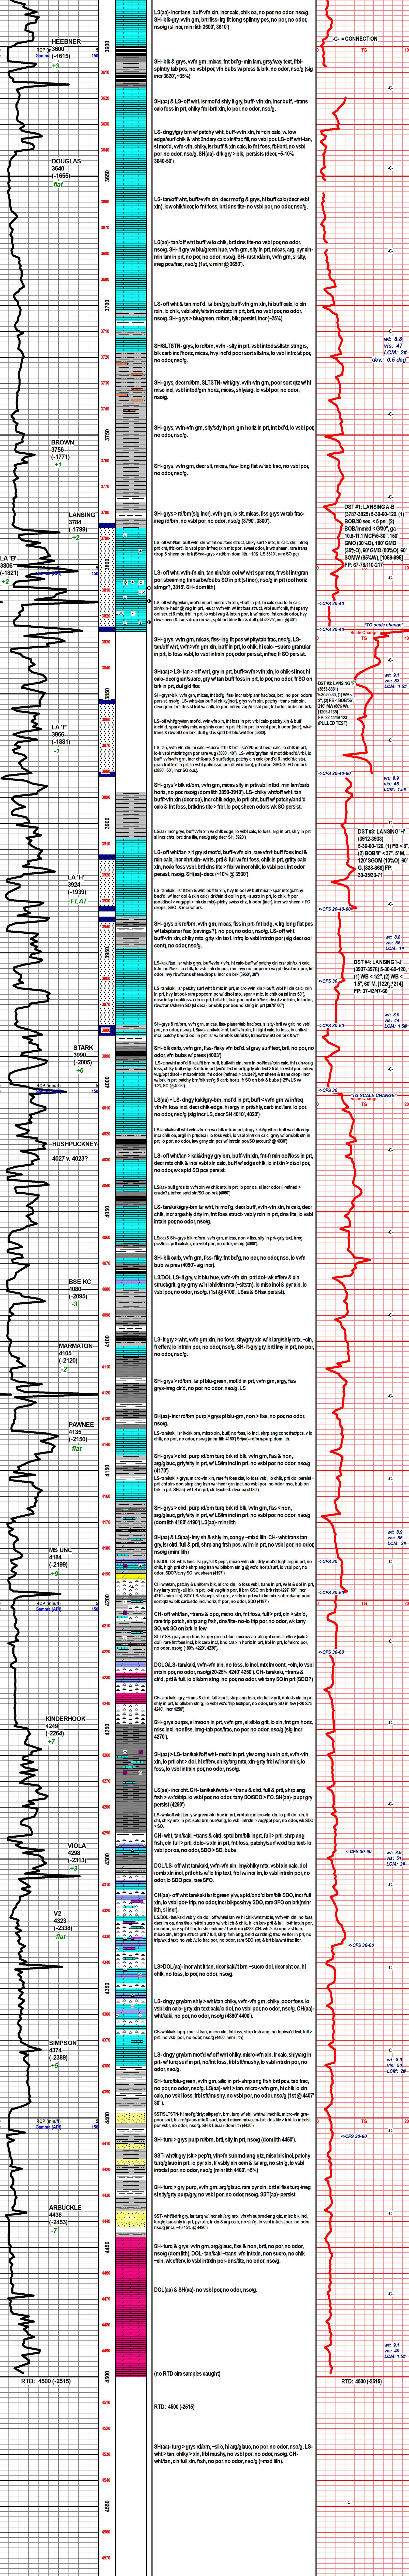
HEEBNER
ROP (min/ft) 3600 (-1615)
Gamma (API)
+3

DOUGLAS
3640
(-1655)
flat

BROWN
3756
(-1771)
+1

LANSING
3784
(-1799)
+2

LA "B"
3806
(-1821)
+2

LA "F"
3866
(-1881)
-1

LA "H"
3924
(-1939)
FLAT

STARK
3990
(-2005)
+6

HUSHPUCKNEY
4027 v. 4023??

BSE KC
4080
(-2095)
-3

MARMATON
4105
(-2120)
-2

PAWNEE
4135
(-2150)
flat

MS UNC
4184
(-2199)
+9

KINDERHOOK
4249
(-2264)
+7

VIOLA
4298
(-2313)
+3

V2
4323
(-2338)
flat

SIMPSON
4374
(-2389)
+5

ARBUCKLE
4438
(-2453)
-7

RTD: 4500 (-2515)

3600 3610 3620 3630 3640 3650 3660 3670 3680 3690 3700 3710 3720 3730 3740 3750 3760 3770 3780 3790 3800 3810 3820 3830 3840 3850 3860 3870 3880 3890 3900 3910 3920 3930 3940 3950 3960 3970 3980 3990 4000 4010 4020 4030 4040 4050 4060 4070 4080 4090 4100 4110 4120 4130 4140 4150 4160 4170 4180 4190 4200 4210 4220 4230 4240 4250 4260 4270 4280 4290 4300 4310 4320 4330 4340 4350 4360 4370 4380 4390 4400 4410 4420 4430 4440 4450 4460 4470 4480 4490 4500 4510 4520 4530 4540 4550 4560 4570

LS-(as)-incr tans, buff-vfn xln, incr oolc, chlk oo, no por, no odor, nsoig. SH- blk-gry, vfn grn, brit fiss- hg frt long splintry pcs, no por, no odor, nsoig (sl incr, mnr lith 3600', 3610')

SH- bk & grys, vfn grn, micas, fnt bd'g- min lam, gray/wxy text, frbl-splintry tab pcs, no vsbl por, vfn bubs w/ press & frbl, no por, no odor, nsoig (sig incr 3620', ~35%)

SH(as) & LS- off wht, tn mot'd shly ti gry, buff-vfn xln, incr buff, ~trans calc foss in prt, chlky frbl-brit xln, lo por, no odor, nsoig

LS- dngy/gry bm w/ patchy wht, buff-vfn xln, hi ~xln calc, w, low edge/surf chlk & wht 2ndary calc xln/frac fill, no vsbl por, LS- off wht-tan, sl mot'd, vvfn-vfn, chlky, tr buff & xln calc, lo frt foss, fbl-brit, no vsbl por, no odor, nsoig. SH(as)- drk gry > blk, persists (decr, ~5-10% 3640-60')

LS- tan/off wht, buff-vvfn xln w/ decr mot'g & grys, hi buff calc (decr vsbl xln), low chlk/decr, lo frt foss, brit dns tite- no vsbl por, no odor, nsoig.

LS(as)- tan/off wht buff w/ lo chlk, brit dns tite-no vsbl por, no odor, nsoig. SH- fl gry w/ blu/green hue, vvfn grn, sity in prt, micas, arg, pyr xln- min lam in prt, no por, no odor, nsoig. SH- rust rd/brn, vvfn grn, sl sity, irreg pcs/foo, nsoig (1st, v.minr @ 3690').

LS- off wht & tan mot'd, lsr bm/gry, buff-vfn grn xln, hi buff calc, lo oln xln, lo chlk, vsbl shly/sltstn contacts in prt, brit, no vsbl por, no odor, nsoig. SH- grys > blu/green, rd/brn, sltc, persist, incr (~35%)

SH/SLTSTN- grys, lo rd/brn, vvfn - slty in prt, vsbl intbds/sltstn stmgrs, blk carb incl/hor, micas, frey incl'd poor sort siltstns, lo vsbl intrcist por, no odor, nsoig.

SH- grys, decr rd/brn, SLTSTN- wht/gry, vvfn-vfn grn, poor sort qtz w/ mtxo incl, vsbl intbd/gm horiz, micas, shly/arg, lo vsbl por, no odor, nsoig.

SH- grys, vvfn-vfn grn, slty/sdy in prt, grn horiz in prt, int bd'd, lo vsbl por, no odor, nsoig.

SH- grys, vfn grn, decr sit, micas, fiss- long flat w/ tab frac, no vsbl por, no odor, nsoig.

SH- grys > rd/brn (sig incr), vvfn grn, lo slt, micas, fiss grys w/ tab frac-irreg rd/brn, no vsbl por, no odor, nsoig (trng 3790', 3800').

LS- off wht/tan, buff-vfn xln w/ frt oo/foss struct, chlky surf > mtx, hi calc xln, infreq prt cist, frbl-brit, lo vsbl por, infreq ndn mtx por, novel odor; fl wt sheen, rare trans drop & sheen on brk (SHas- grys > rd/brn dom lith, ~15% LS 3810', rare SO pc)

LS- off wht, tan, vfn xln, tan xln/oln ool w/ wht spar mtx, fr vsbl intrgran por, streaming trans/slt wbubs SO in prt (sl incr), nsoig in prt (ool horiz stmgr?, 3815', SH- dom lith)

LS- off wht/gry/tan, mot'd in prt, micro-vfn xln, ~buff in prt, hi calc xln, tr & calc xln/dom- fresh @ nug in prt, ~scor vfn-vfn w/ frt foss struct, vrbl surf chlk, frt spany ool struct & oolc, frbl in prt, lo vsbl vug & intgrn por, fr, ft sml amber-blck odor, rise sheen & trans drop on wt, sptd brt blur flur & dull gld (3820', incr @ 40')

SH- grys, vfn grn, micas, fiss- lng flt pcs w/ pity/tab frac, nsoig. LS- tan/off wht, vvfn-vfn grn, buff in prt, lo chlk, hi calc- ~sucro granular in prt, lo foss vsbl, lo vsbl intrxln por, no odor, nsoig, infreq fl SO persist.

SH(as) > LS- tan > off wht, gry in prt, buff+vvfn-vfn xln, lo chlk-sl incr, hi calc- decr gran/sucro, gry w/ tan buff foss in prt, lo por, no odor, fl SO on brk in prt, dul gid flor.

SH- gry/drk, vvfn grn, micas, fnt bd'g, fiss- incr tab/planr frac/pcs, brtl, no por, odors persist, nsoig. LS- wht-tan buff w/ chlky(incr), gry vvfn xln, patchy- ~trans calc xln, decr gran, brit frbl w/ chlk, lo por- infreq vug/intrcst por, fnt odor, bubs on brk

LS- off wht/gry/tan mot'd, vvfn-vfn xln, fnt foss in prt, vrbl calc- patchy xln & buff incld'd, spar/stylo mtx, arg/shly contst in prt, vvfn- rare io vsbl por, fr odor (incr), wk trans & frtw SO on brk, dull gld & sptd brt bleu/wht flour (3880').

LS- tan, vvfn-vfn xln, hi calc, ~sucro frbl & brit, lo/ldnhst fr hedr calc, lo chlk in prt, lo fr vsbl intrxln/intgrn por rare vug (3886', 60'). LS- wht/gry/dm frd cryst/oolc(foss) tr vfn, gry-wht grn, incr chlk-vrb & surfaace, patchy cln calc (bnd'd & incld'd/stylo), gran frbl-brit in prt, lo vsbl pptd/sect por (fr vr gd), sol odor, GSO/G-FO on brk (3885', 60", our SO a.s.).

SH- grys > blk rd/brn, vvfn grn, micas, slty in prt/vsbl intbd, min lam/carb horiz, no por, nsoig (dom lith 3890-3910'). LS- chlky wht/off wht, tan/mot buff+vfn xln (decr ool), incr chlk edge, lo prt clst, buff w/ patchy/bnd'd calc & fnt foss, brit/dns tite > frbl, lo por, sheen odors wk SO persist.

LS(as)- incr gry, mot'd, buff+vvfn-vfn xln, vrbl chlk edge, lo vsbl calc, lo foss, arg in prt, shly in prt, sl incr chlk, brit dns, nsoig (sig decr SH, 3920')

LS- off wht/tan > fl gry w/ wht-tan, mot'd, vfn-vfn xln, rare vfn+ buff foss incl & rdn calc, incr chl tint- ~trans, strit & full w/ frt foss, chlk in prt, gritty calc xln, mafic foss vsbl, brit dns tite > frbl w/ incr chlk, lo vsbl por, fnt odor persist, nsoig. SH(as)- decr (~10% @ 3930')

LS- tan/kaki, lsr fl brn & wht, buff/fn xln, frey fn ool w/ buff micr > spar mtx (patchy bnd'd, wl incr ool & ndn calc), ch/vidt'd ool in prt, ~sucro in prt, lo chlk, fr pvr (ooldissd > vug/ppt > intrxln mtx) patchy wkvs, SO (incr), rare brt wht sheen > FO drops, GSO, fl SO & dull gld (3940').

SH- grys blk rd/brn, vvfn grn, micas, fiss in prt- fnt bdg, v lg long flat pcs w/ tab/planar frac (cavings?), no por, no odor, nsoig. LS- off wht, buff-vfn xln, chlky, brit, gritty crin text, infreq lo vsbl intrxln por (sig decr ool pors), no odor, nsoig.

LS- tan/tan, lsr whits grys, buff/vvfn > vfn, hi calc- buff w/ patchy/crse chn/stn calc, fl foss/foss incl, lo chlk, lo vsbl intrxln por, rare frey ool popcorn w/ gd dissol mtx por, fnt odor, frey chunk/sheen/drops- incr on brk (3960', 30')

LS- tan/kaki, lsr gry/wht patchy & mot'd in prt, micro-vfn xln, buff, vsbl hi xln calc-mtx in prt, frey frt ool- ooo-pors/iprsm w/ diss/cmtx, spar > mcr, lo chlk ool in prt, lo vsbl mtx/ frdgd ool/foss -ndn in prt, brit/frbl, lo vsbl por to fnt os/intfoss diss/ > intrxln, fnt odor, rise/trans/sheen/drops, wk-fnt trans/shiny/sheen/SO on brk & wk

SH- grys & rd/brn, vvfn grn, micas, fiss- planar/tab frac/pcs, sl sity- brit w/ grit, no vsbl por, no odor, nsoig. LS(as)- tan/kaki > frt, buff/vfn xln, lsr lig/brl pcs, lo foss, lo chlk w/ incr, patchy calc & tr lo gry rd/ol, no vsbl por, fnt odor & lo incr/blk, rare/SO, trans/wk SO on brk & wk.

SH- blk carb, vvfn grn, fiss- flaky w/ s brit, sl frey, nsoig (decr 4000')

LS- tan/wht mot'd & kakil/tan buff, buff/vfn xln, calc- rare fn ool/foss/calc stn, frt/spcsl/mrsig foss, chlky surf edge & brit, lo prt (wl incr) w/ buff > ndn xln/fill > frbl, lo vsbl por infreq vug/ppt diss/l > maco/intrstn, fnt odor (refined > crude?), wt sheen & trans drops- incl w/ brk in prt, patchy brt/bllr str'g & carb horiz, fr SO on brk & bubs (~25% LS w/ 1-2L.SO @ 4010').

SH(as) > LS- dngy kaki/gry-brn, mot'd in prt, buff-vfn grn w/ infreq vfn-fn foss incl, decr chlk edge, hi arg in prt/shly, carb incl/lam, lo por, no odor, nsoig (sig incr LS, decr SH 4010', 4020')

LS-tan/kaki/off wht vfn-vfn xln w/ chlk mtx in prt, dngy kaki/gry/brn buff w/ chlk edge, incr chlk os, arg/l in pt(decr), lo foss vsbl, lo vsbl xln/xln calc gry/rst w/ brn/blk stn in prt, lo vsbl intrxln por, sheen tnt dry-wt brtbst str'g- gd void/w/ cavings? (4030')

LS- off wht/tan > kaki/dngy gry brn, buff+vfn xln, frt-fr xln ool/foss in prt, decr mtx chlk & incr vsbl xln calc, buff w/ edge chlk, lo intrxln > diss/l por no odor, wk sptd SO flour persists

LS(as)- buff grds to wht-tan w/ chlk rds in prt, lo por oa, sl incr odor (~refined > crude?), infreq sptd str/SO on brk (4060')

LS- tan/kaki/gry-brn lsr wht, hi mot'g, decr buff, vvfn-vfn xln, hi calc, decr chlk, incr arg/shly strt, fnt foss struct- vsbl rxln in prt, dns tite, lo vsbl intrxln por, no odor, nsoig.

LS(as) & LS- fl gry, vvfn-vfn grn, micas, fiss- v fiss, slty in prt, gry sitst, incr, irreg pcs/frac- prt calc/lm, no vsbl por, no odor, nsoig (4060')

SH- blk carb, vvfn grn, fiss- flky, fnt bd'g, no por, no odor, nso, lo vvfn bub w/ pres (4090' sig incr).

LS/DOL LS- fl gry, v. lt blu hue, vvfn-vfn xln, prtl dol- wk effrev & xln struct/gnl, grty gmy w/ hi chlk/lm mtx) ~sltstn, lo mbso incl & pyr xln, lo vsbl por, no odor, nsoig. (1st @ 4100', LSas & SHas persist).

LS- fl gry > wht, vvfn grn xln, no foss, sity/gty xln w/ hi arg/shly mtx, ~xln, fr effrev, lo intrxln por, no odor, nsoig. SH- fl gry-gry, brit lmy in prt, no por, no odor, nsoig.

LS- grys > rd/brn, lsr pl blu-green, mot'd in prt, vvfn grn, argy, fiss grys-irreg clr'd, no por, no odor, nsoig. LS

SH(as)- incr rd/brn purp > grys pl blu-grn, non > fiss, no por, no odor, nsoig.

LS- tan/kaki, lsr fl-drk brn, mot'd, vfn xln, buff, frey lo foss, lo incl, shrp ang sore frac/pcs, v lo chlk, no por, no odor, nsoig (minr lith 4160') SH(as)- dom lith, persist.

SH- grys > cldr: purp rd/brn turq brk rd blk, vvfn grn, fiss & non, arg/glauc, gty/sity in prt, w/ LS/lm incl in prt, no por, no odor, nsoig (4170')

LS- tan/kaki > grys, micro-vfn xln, rare fn foss clst, lo foss vsbl, lo chlk, prtl dol persist > prtl dol xln- sity pdg shrp ang frac w/- rhiair grn incl, no vsbl por, no odor, nso, bub on brk in prt. SH(as) w/ LS in prt, clr leached, decr no (4180')

SH- grys > cldr: purp rd/brn turq brk rd blk, vvfn grn, fiss < non, arg/glauc, gty/sity in prt, w/ LS/lm incl in prt, no por, no odor, nsoig (dom lith 4180'-4190') LS(as)- minr lith

SH(as) & LS(as)-lmy sh & shly lm, congy ~mixd lith. CH- wht trans tan gry, lsr crl, full & prtl, shrp ang frsh, non fs, w/ lm in prt, no vsbl por, no odor, SDO/tarry SO, wk sheen (4190')

LS/DOL LS- white tans, gry/wht & gry/rpur, micro-vfn xln, sity mot'd high arg in prt, no vsbl por, no odor, rare frey pin sml frt blk/brn str'g & wt'd tracts/incl in prt, no odor, SDO/tarry SO, wk sheen (4195')

CH- wht/tan, patchy & yellow/fr blk, micro xln, lo foss vsbl, trans in prt, wt & dol in prt, frey tarry pin sp, all blk in prt, bull sorgblu por, lo frm SDO on brk?/fill 4200' 93", nsoig.

CH- off wht/tan, ~trans & opq, micro xln, fnt foss, full > prtl, cln > stn'd, rare trip patch, shrp ang frsh, drsstns- no-lo trip por, no odor, wk tarry SO, wk SO on brk in few

SLTY SH- gry-purp hue, lsr grey-green/blue, micro/vfn- slt grn cmt & effrev (calc > dol), rare frd-foss incl, blk carb incl, lsrd ors-stn horiz in prt, frbl in prt, lo/micro por, no odor, nsoig (~40% 4220', 4230').

DOLO/LS- tan/kaki, vvfn-vfn xln, no foss, lo incl, mtx int-comt, ~xln, lo vsbl intrxln por, no odor, nsoig (20-25% 4240' 4250'). CH- tan/kaki, ~trans & cld, prtl & full, lo brk/brn strg, no por, no odor, wk tarry SO in prt (SOO?)

CH- tan/ kaki, gry, ~trans & cld, full > prtl, shrp ang frsh, cln full > prtl, dolo & xln in prt, lo trip por, lo rd/brn strtg, lo vsbl stl/trip tripltc por, no odor, sol tarry SO in few (5-20%, 4260', incr 4255')

SH- grys purps, sl mrcon in prt, vvfn grn, sl sit-lo grit, lo xln, frt grn horiz, mbo incl, non/fiss, irreg-tab pcs/frac, no por, no odor, nsoig (sig incr 4270')

SH(as) > LS- tan/kaki/off wht-mot'd in prt, vfn-vfn xln, buff-vfn xln, sl xln, lo prtl ch1 > dol, hi effrev, chlky/arg ~xln, vfn grn/ fibl w/ incr chlk, lo foss, lo vsbl intrxln por, no odor, nsoig.

LS(as)- incr cht. CH- tan/kaki/wht > trans & clrd, full & prtl, shrp ang frsh > wt'd/trip, lo vsbl por, no odor, tarry SO/SDO > FO. SH(as)- pupr gry persist (4290').

LS- wht/off wht tan, lsr green-blu hue in prt, vbl xln, micro-vfn xln, lo prtl dol xln, fr crd, chlky mtx in prt, sprt frey/rare brc/ cherty ~sltst, vug/ppt por, no odor, wk SO/SDO > SO.

CH- wht, tan/kaki, ~trans & clrd, sptd brn/blk inprt, full > prtl, shrp ang frsh, sth > full-prt, dolo-lo xln in prt, foss, patchy/surf/wtd trip text- lo vsbl por oa, no odor, tarry SO, bubs.

DOL/LS- off wht tan/kaki, vfn-vfn xln, inryhlky mtx, vsbl xln calc, dol rornb xln incl, gritty/rds w/ lo trip text, frbl w/ incr ln, lo vsbl intrxln por, no odor, lo SOO, rare SFO.

CH(as)- off wht tan/kaki/ lu fl green xln, sptd/bnd'd brn/blk SDO, incr full xln, lo vsbl por trip, no odor, incr blk/pnts/hsy SDO, rare SFO on brk (minr lith, sl incr).

LS/DOL- tan/kaki vdsly xln dol, off/wht lsr wh lo chlk/wht mtx lo, vvfn/vfn xln, no foss, decr frt xln, incr calc, dns tite-brt/dl sucro w/ vfn xln & chlk, hi xln- prt-full & full, lo fl intrxln por, no odor, rare sptd flur, lo sheen/brownstree drop (4333'3CH- wht/kaki opq > frans, micro xln, frt grn-struct prt? full, shrp frsh ang, brt'd sc- arnd strk (n- frac- w/ fiisr in prt, lo trip/aver'd text, no vsbl/lo frac por, no odor, rare tan SO (spt & brt w/ sole tars tan SO)

LS>DOL(as)- incr wht lt tan, decr kakilt brn ~sucro dol, decr oha hi chlk, no foss, lo por, no odor, nsoig.

SH- dngy gry/brn shly > wht/tan chlky, vfn-vfn grn, chlky, poor foss, lo vsbl xln sl/xln calc/tite dol, no vsbl por, no odor, nsoig. CH(as)- wht/kaki, no por, no odor, nsoig (4390' 4400').

CH- wht/kaki opq, rare sl tran, micro xln, frt foss, shrp frsh ang, no trip/wt'd text, full > prt, no vsbl por, no odor, nsoig. (minr lith)

SH- dngy gry/brn mot'd w/ off wht chlky, micro-vfn xln, fr calc, shly/arg in prt- w/ turq surf in prt, no/frnt foss, frbl sftmushy, lo vsbl intrxln por, no odor, nsoig.

SH- turq/blu-green, vfn grn, lsr gm w/ blk in prt-shrp ang frsh brtl pcs, tab frac, no por, no odor, nsoig. LS(as)- wht > tan, micro-vfn grn, hi chlk lo xln calc, no vsbl foss, frbl sftmushy, lo vsbl intrxln por, no odor, nsoig. (1st @ 4407' 30').

SST/SLTSTN- fr mod/gritty vfn/ppy: bm, turq w/ wht, wt cmt/vfn-vfn grn poor sort, fr arg/glauc mtx & surf, poor mixed mtxn/stm- frt dns tite > frbl, lo intrcist por vsbl, no odor, nsoig, (4410', sig incr & dom lith 4430')

SH- turq > grys-purp mot'd, slty in prt, fiss, no por, no odor, nsoig (dom lith 4460').

SST- wht/lt gry (ult > pep'd), vfn-vfn submd-ang qtz, mbo blk incl, patchy turq/glauc in prt, lo pyr xln, fr vsbly xln cem & lsr arg, no strt'g, lo vsbl intrcist por, no odor, nsoig (4450', minr lith 4460', -4%)

SH- turq > grys purp mot'd, arg/glauc, rare pyr xln, frbl w/ frits turg-irreg sl sity/gty purp/gry, no vsbl por, no odor, nsoig. SST(as)- persist

SST- wht/sfrk gry, sl bu w/ incr sh/arg mtx, vfn/fn submd-ang qtz, mbo blk incl, turq/glauc in prt, pyr xln, lo fr xln & arg cem, no str'g, lo vsbl intrcist por, no odor, nsoig (incr, ~10-15% @ 4460')

SH- turq & grys, vfn grn, arg/glauc, fiss & non, brtl, no por, no odor, nsoig (dom lith). DOL- tan/kaki ~trans, vfn-fn/fn xln, non sucro, no chlk ~oln, wk effrev, lo vsbl intrxln por- dns/tite, no odor, nsoig.

DOL(as) & SH(as)- no vsbl por, no odor, nsoig.

(no RTD cire samples caught)

RTD: 4500 (-2515)

SH(as)- turq > grys rd/brn, ~silic, hi arg/glauc, no por, no odor, nsoig. CH- wht > tan, chlky > xln, frd mushy, no vsbl por, no odor, nsoig. SH- CH- wht/tan, cln full xln, frsh, no por, no odor, nsoig (4540')

-C- = CONNECTION
TG
wt: 8.8
vis: 47
LCM: 28
dev.: 0.5 deg

DST #1: LANSING A-B (3787-3826) 5-30-40-120, (1) BOB/40 sec. < 5 psi, (2) BOB/immed < G/30", ga 10.8-11.1 MCF/5-30", 180' GMO (35%O), 180' GMO (38%O), 60' GMO (50%O), 60' SGMW (58%W), [1056-996] FP: 67-79/110-217
<CFS 20-40
"TG scale change"
Scale Change
TG
wt: 9.1
vis: 53
LCM: 1.58

DST #2: LANSING 'F' (3853-3883) 5-30-60-30, (1) WB < 2", (2) FB < 30/5/30", 210' MW (91%W, 9%O, 1%G), [1352-1133] FP: 22-44/49-123 (PULLED TEST)
<CFS 20-40-60
wt: 8.9
vis: 41
LCM: 1.58

DST #3: LANSING 'H' (3912-3933) 5-30-60-120, (1) FB < 8", (2) BOB/8" < 37", 8' M, 120' SGOM (10%O), 60' G, [939-896] FP: 30-39/33-71
<CFS 20-40-60
wt: 8.9
vis: 55
LCM: 1.5

DST #4: LANSING 'I'-'J' (3937-3978) 5-30-60-120, (1) WB < 10", (2) WB < 1.5", 60' M, [1220"-1214] FP: 37-43/47-66
<CFS 30-60
wt: 8.9
vis: 44
LCM: 1.58
<CFS 30
"TG SCALE CHANGE"
<CFS 30-60
wt: 8.9
vis: 56
LCM: 26
<CFS 30-60
wt: 8.9
vis: 51
LCM: 28
<CFS 30
<CFS 30-60
wt: 8.9
vis: 54
LCM: 28
wt: 9.1
vis: 49
LCM: 1.58
RTD: 4500 (-2515)
-C-